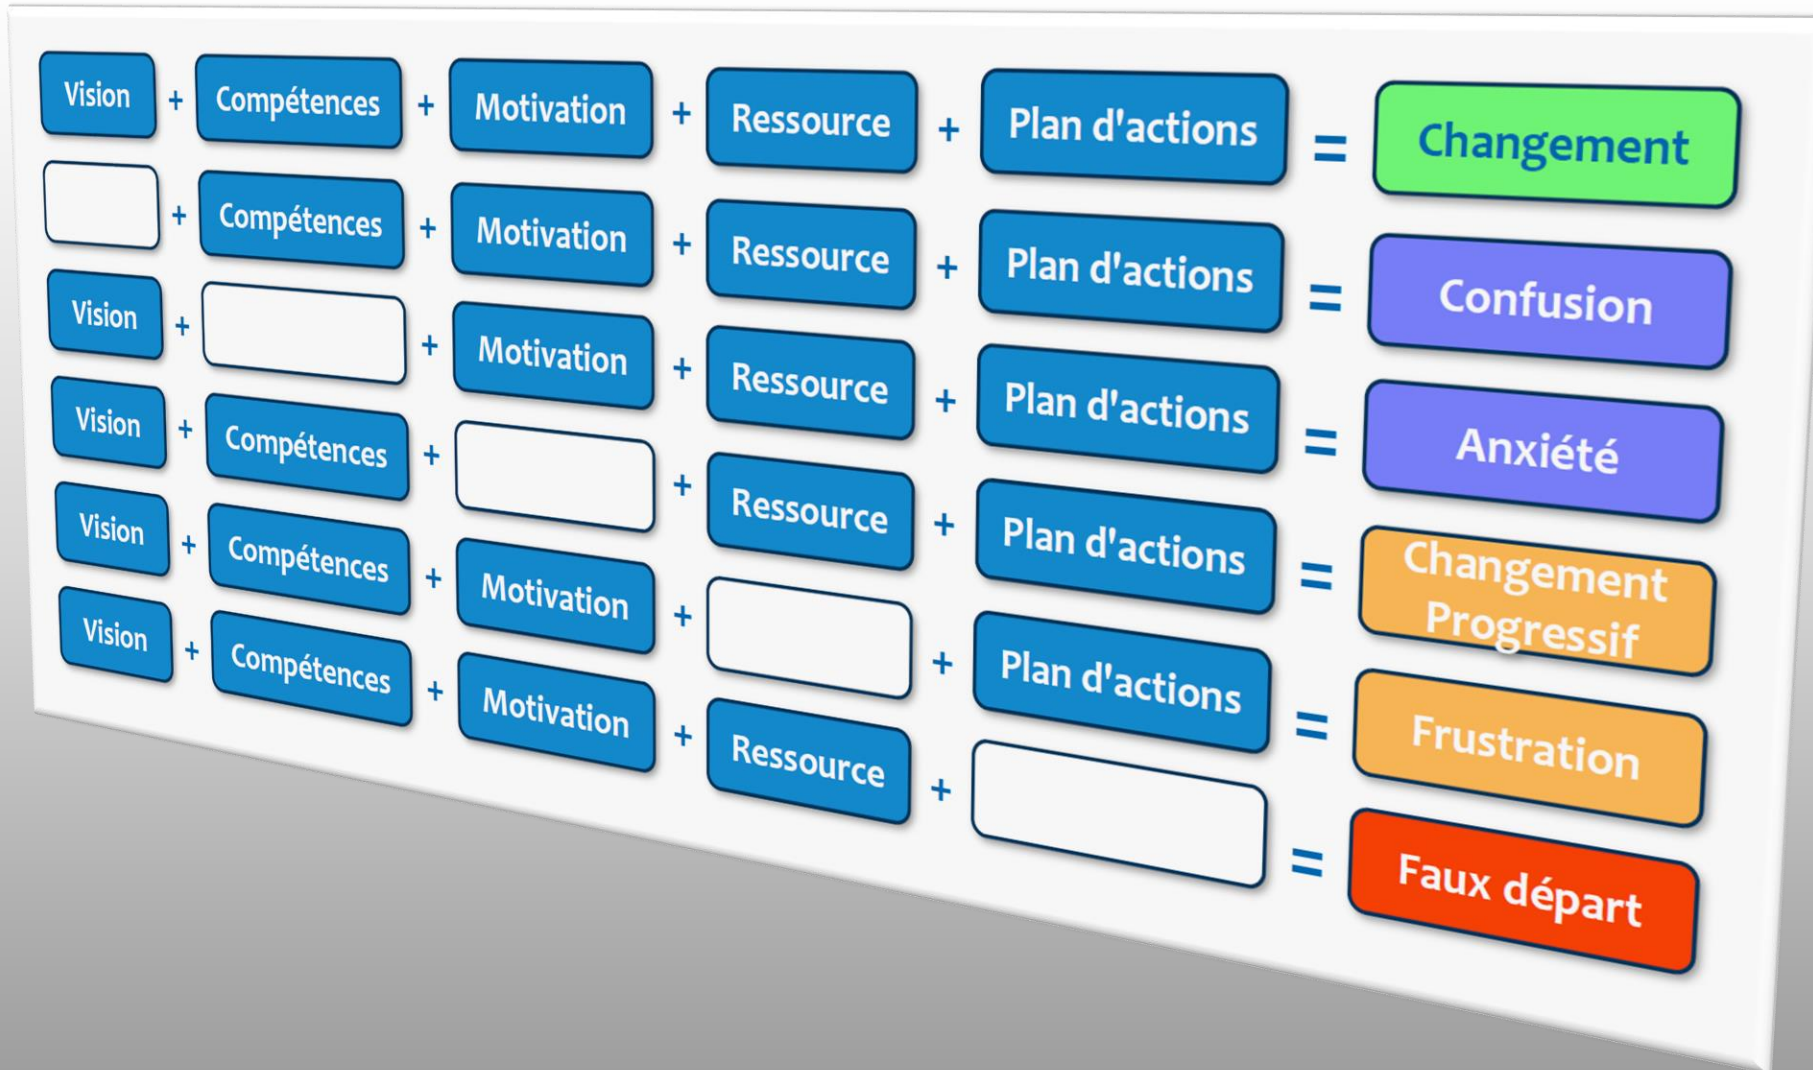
| | | | | | | | | | | |
|---|---|---|---|---|---|---|---|---|---|---|
| Vision | + | Compétences | + | Motivation | + | Ressource | + | Plan d'actions | = | Changement |
| | + | Compétences | + | Motivation | + | Ressource | + | Plan d'actions | = | Confusion |
| Vision | + | | + | Motivation | + | Ressource | + | Plan d'actions | = | Anxiété |
| Vision | + | Compétences | + | | + | Ressource | + | Plan d'actions | = | Changement Progressif |
| Vision | + | Compétences | + | Motivation | + | | + | Plan d'actions | = | Frustration |
| Vision | + | Compétences | + | Motivation | + | Ressource | + | | = | Faux départ |